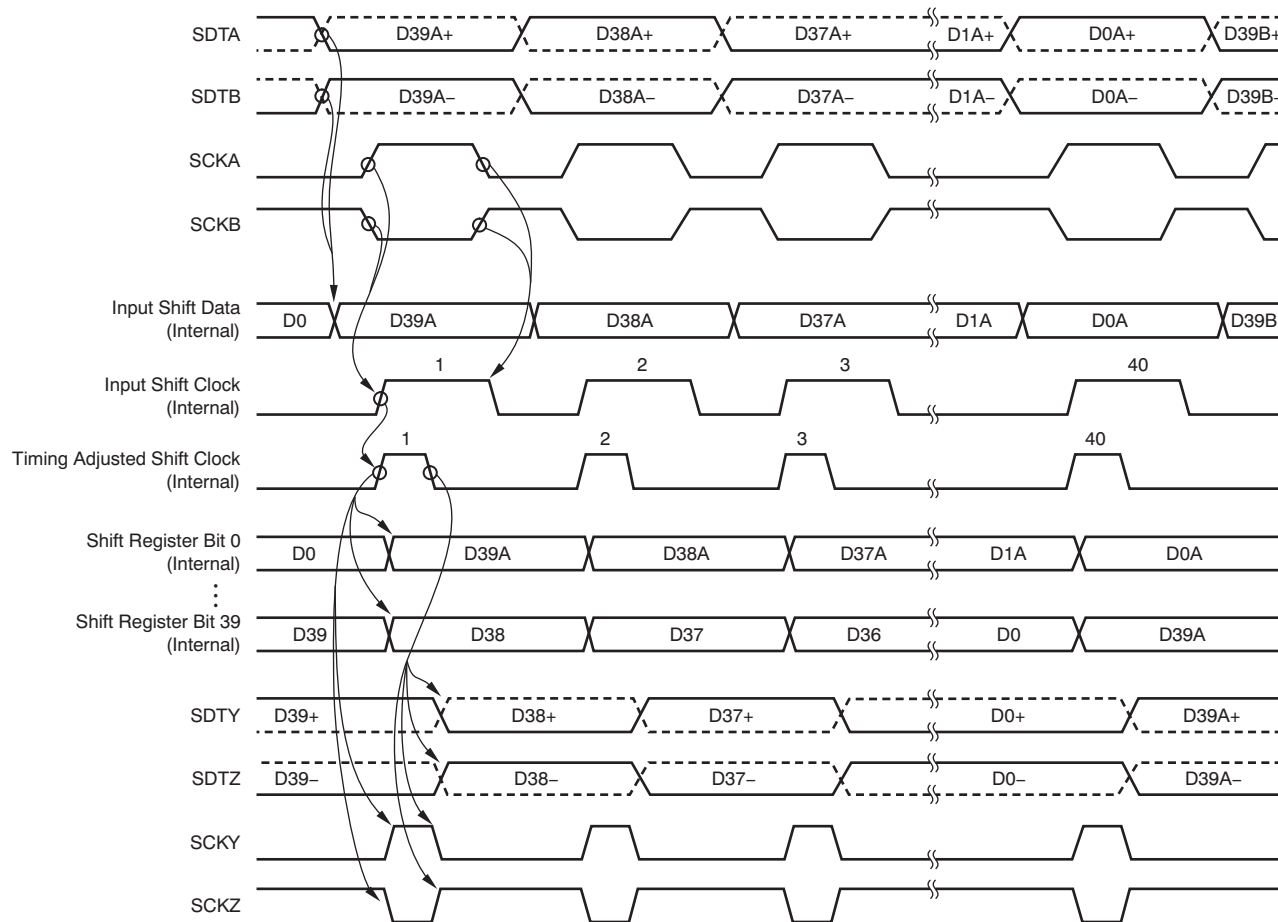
SDTA
D39A+
D38A+
D37A+
D1A+
D0A+
D39B+

SDTB
D39A–
D38A–
D37A–
D1A–
D0A–
D39B–

SCKA

SCKB

Input Shift Data (Internal)
D0
D39A
D38A
D37A
D1A
D0A
D39B

Input Shift Clock (Internal)
1
2
3
40

Timing Adjusted Shift Clock (Internal)
1
2
3
40

Shift Register Bit 0 (Internal)
D0
D39A
D38A
D37A
D1A
D0A

⋮

Shift Register Bit 39 (Internal)
D39
D38
D37
D36
D0
D39A

SDTY
D39+
D38+
D37+
D0+
D39A+

SDTZ
D39–
D38–
D37–
D0–
D39A–

SCKY

SCKZ